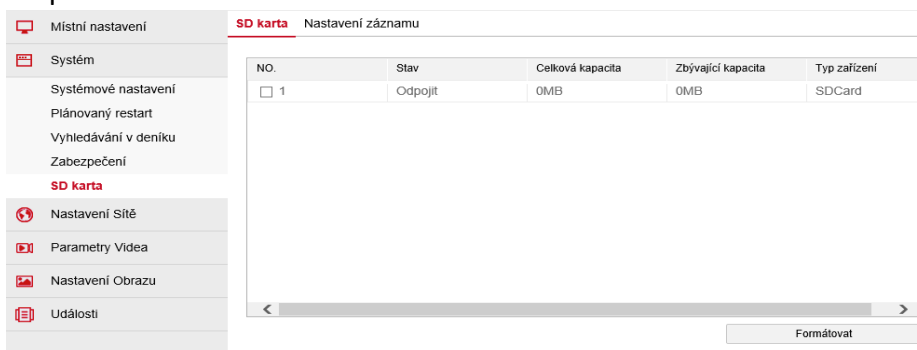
Místní nastavení
Systém
Systémové nastavení
Plánovaný restart
Vyhledávání v deníku
Zabezpečení
SD karta
Nastavení Sítě
Parametry Videa
Nastavení Obrazu
Události

SD karta | Nastavení záznamu

| NO. | Stav | Celková kapacita | Zbývající kapacita | Typ zařízení |
|---|---|---|---|---|
| ☐ 1 | Odpojit | 0MB | 0MB | SDCard |

<
>

Formátovat